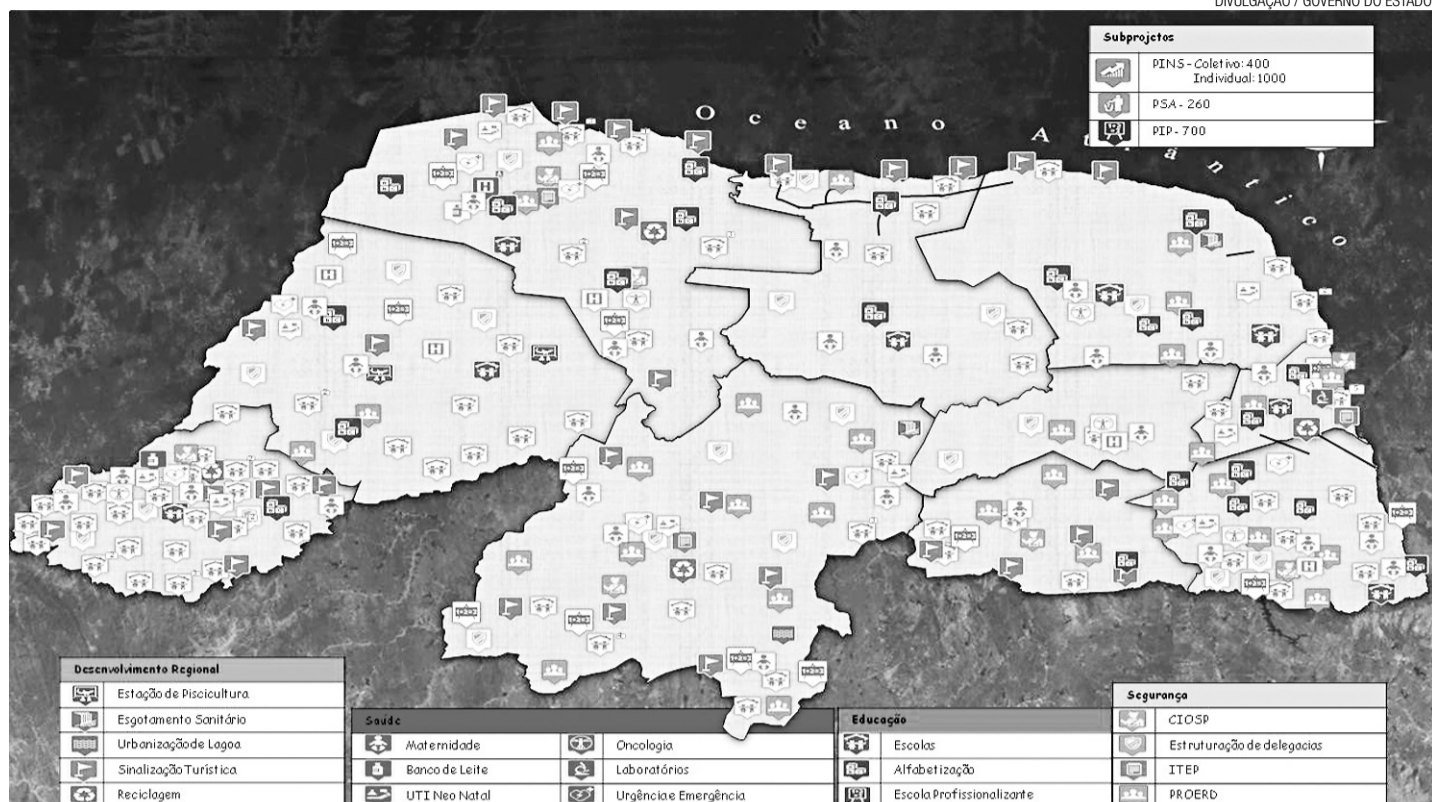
DIVULGAÇÃO / GOVERNO DO ESTADO

Subprojetos
PINS - Coletivo: 400
Individual: 1000
PSA - 260
PIP - 700

Oceano Atlântico

Desenvolvimento Regional
Estação de Piscicultura
Esgotamento Sanitário
Urbanização de Lagoa
Sinalização Turística
Reciclagem

Saúde
Maternidade
Banco de Leite
UTI Neo Natal
Oncologia
Laboratórios
Urgência e Emergência

Educação
Escolas
Alfabetização
Escola Profissionalizante

Segurança
CIOSP
Estruturação de delegacias
ITEP
PROERD